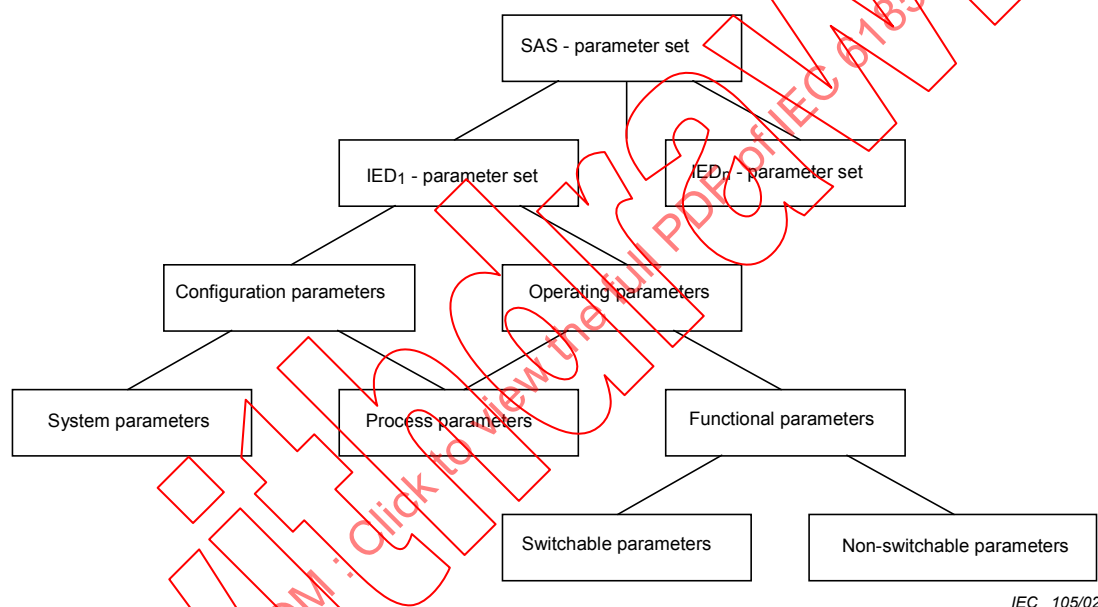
SAS - parameter set

$IED_1$ - parameter set

$IED_n$ - parameter set

Configuration parameters

Operating parameters

System parameters

Process parameters

Functional parameters

Switchable parameters

Non-switchable parameters

IEC 105/02

ECNORM.COM : Click to view the full PDF of IEC 6185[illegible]